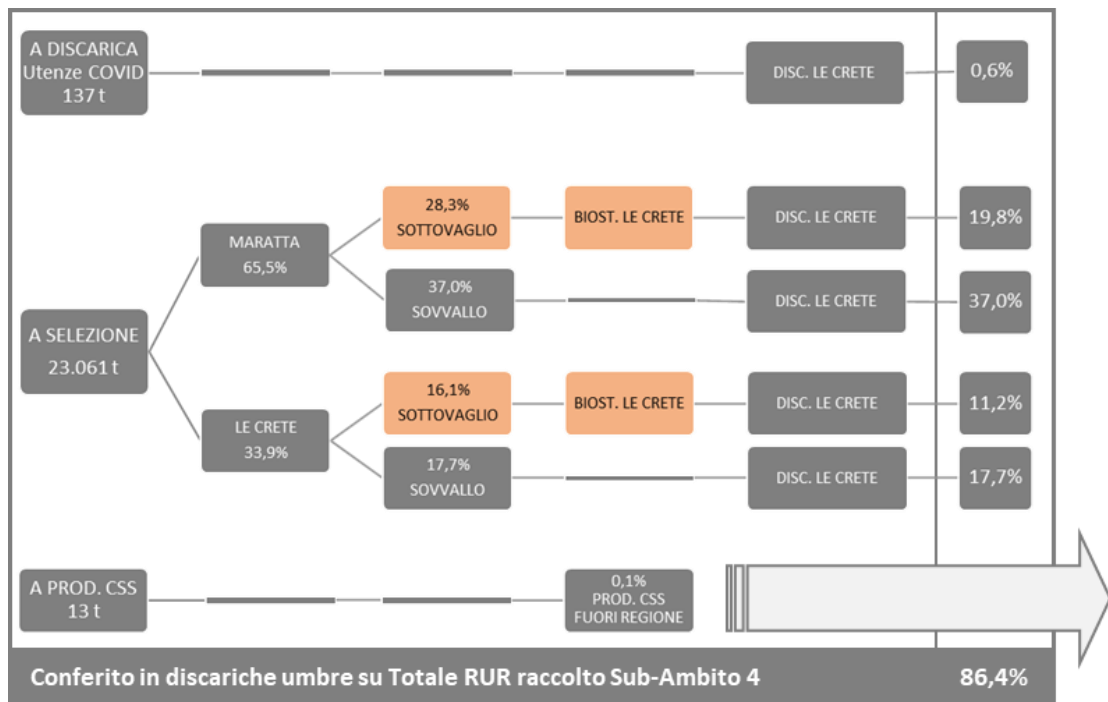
A DISCARICA
Utenze COVID
137 t

DISC. LE CRETE

0,6%

A SELEZIONE
23.061 t

MARATTA
65,5%

28,3%
SOTTOVAGLIO

BIOST. LE CRETE

DISC. LE CRETE

19,8%

37,0%
SOVVALLO

DISC. LE CRETE

37,0%

LE CRETE
33,9%

16,1%
SOTTOVAGLIO

BIOST. LE CRETE

DISC. LE CRETE

11,2%

17,7%
SOVVALLO

DISC. LE CRETE

17,7%

A PROD. CSS
13 t

0,1%
PROD. CSS
FUORI REGIONE

Conferito in discariche umbre su Totale RUR raccolto Sub-Ambito 4

86,4%